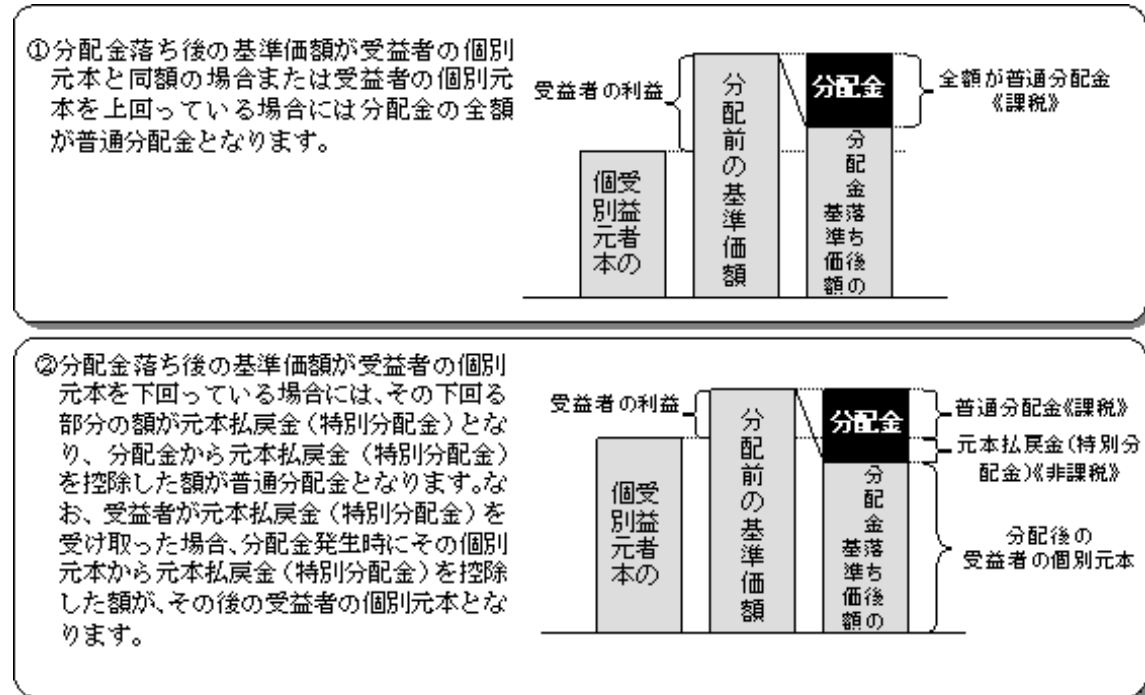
①分配金落ち後の基準価額が受益者の個別元本と同額の場合または受益者の個別元本を上回っている場合には分配金の全額が普通分配金となります。

受益者の利益

個別元本の受益者

分配前の基準価額

分配金

分配金落ち後の基準価額

全額が普通分配金《課税》

②分配金落ち後の基準価額が受益者の個別元本を下回っている場合には、その下回る部分の額が元本払戻金（特別分配金）となり、分配金から元本払戻金（特別分配金）を控除した額が普通分配金となります。なお、受益者が元本払戻金（特別分配金）を受け取った場合、分配金発生時にその個別元本から元本払戻金（特別分配金）を控除した額が、その後の受益者の個別元本となります。

受益者の利益

個別元本の受益者

分配前の基準価額

分配金

分配金落ち後の基準価額

普通分配金《課税》

元本払戻金（特別分配金）《非課税》

分配後の受益者の個別元本